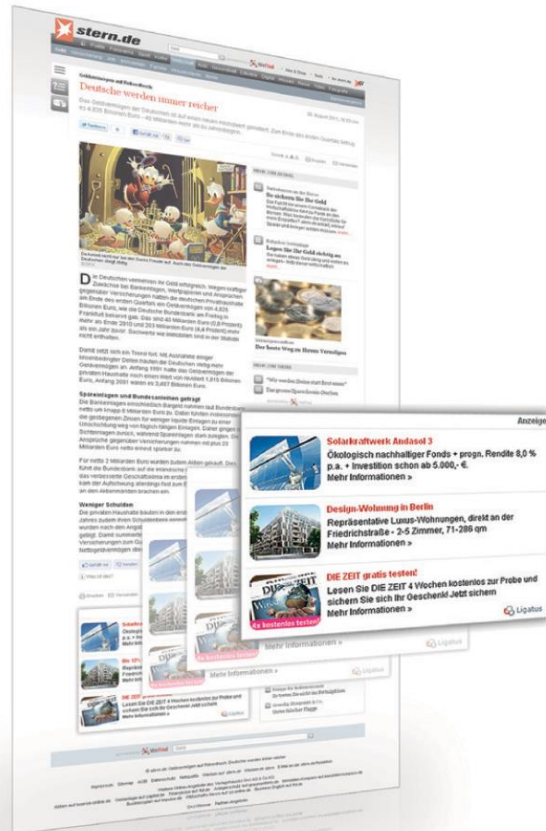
stern.de

Deutsche werden immer reicher

Sei nicht so geizig mit dem Geld

Die Deutschen vermehren ihr Geld erfolgreich.

Anzeige

Solarkraftwerk Andasol 3
Ökologisch nachhaltiger Fonds + progn. Rendite 8,0 % p.a. + Investition schon ab 5.000,- €.
Mehr Informationen »

Design-Wohnung in Berlin
Repräsentative Luxus-Wohnungen, direkt an der Friedrichstraße - 2-5 Zimmer, 71-286 qm
Mehr Informationen »

DIE ZEIT gratis testen!
Lesen Sie DIE ZEIT 4 Wochen kostenlos zur Probe und sichern Sie sich Ihr Geschenk! Jetzt sichern
Mehr Informationen »

Ligatus

DIE ZEIT 4 Wochen kostenlos zur Probe und sichern Sie sich Ihr Geschenk! Jetzt sichern
Mehr Informationen »

Mehr Informationen »

Ligatus

Jetzt kostenlos testen!